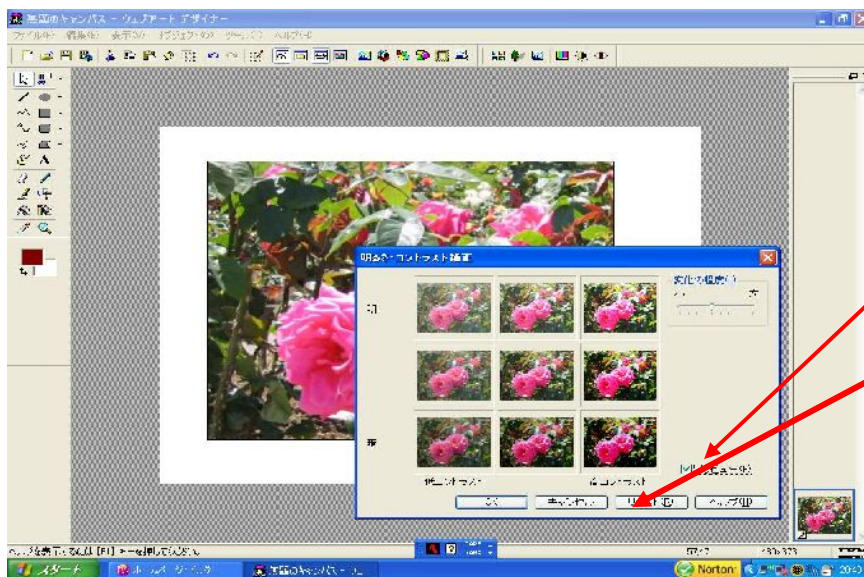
無題のキャンバス - ウェブアート デザイナー

ファイル(F) 編集(E) 表示(V) オブジェクト(O) ツール(T) ヘルプ(H)

明るさ・コントラスト補正

明

暗

低コントラスト

高コントラスト

変化の程度(I)

小

大

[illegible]

OK

キャンセル

リセット(R)

ヘルプ(H)

ヘルプを表示するには [F1] キーを押してください。

スタート

Norton

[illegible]